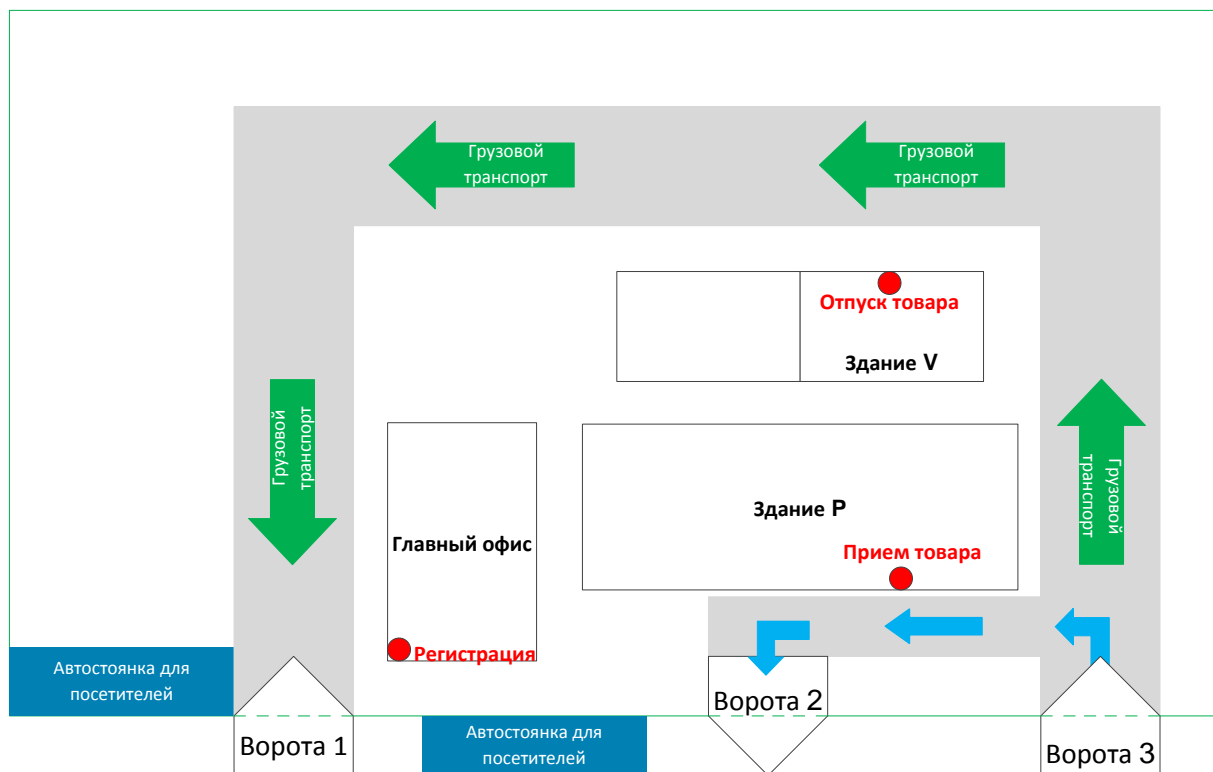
Грузовой транспорт

Грузовой транспорт

Отпуск товара

Здание V

Грузовой транспорт

Грузовой транспорт

Здание P

Главный офис

Прием товара

Регистрация

Автостоянка для посетителей

Ворота 2

Ворота 1

Автостоянка для посетителей

Ворота 3